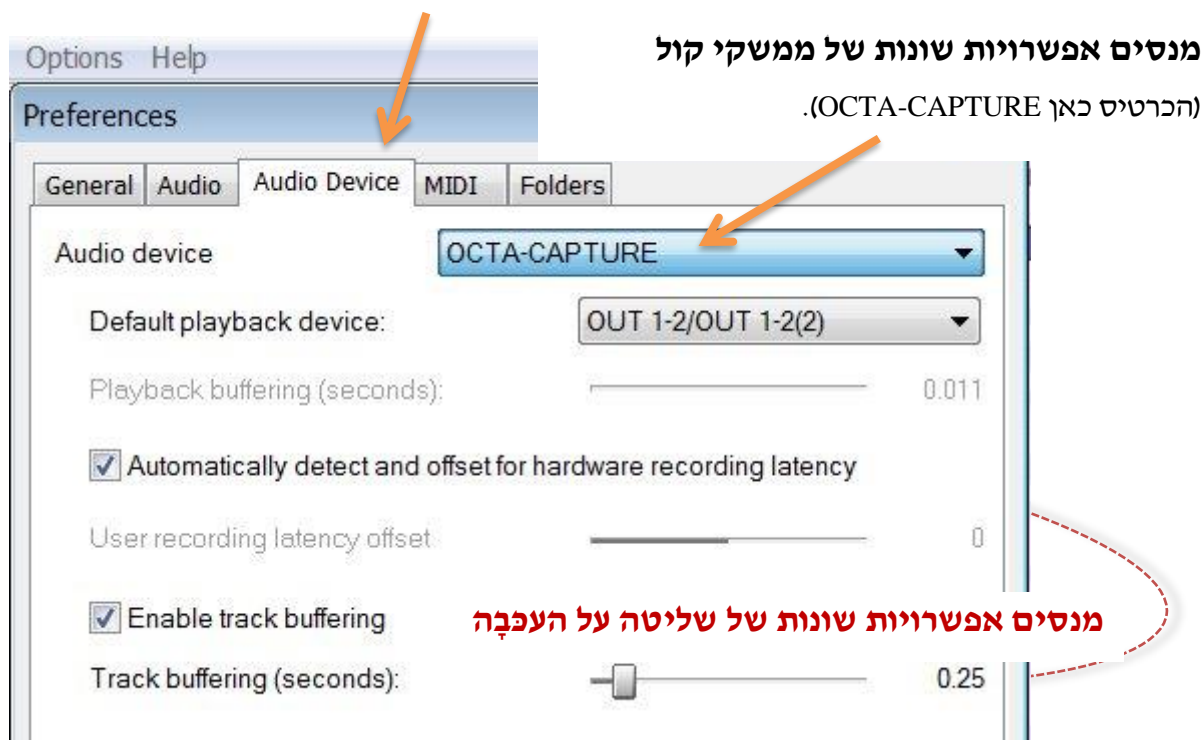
Options Help

Preferences

General | Audio | Audio Device | MIDI | Folders

מנסים אפשרויות שונות של ממשקי קול

(הכרטיס כאן OCTA-CAPTURE).

Audio device OCTA-CAPTURE

Default playback device: OUT 1-2/OUT 1-2(2)

Playback buffering (seconds): 0.011

Automatically detect and offset for hardware recording latency

User recording latency offset 0

Enable track buffering

מנסים אפשרויות שונות של שליטה על העכּבָה

Track buffering (seconds): 0.25